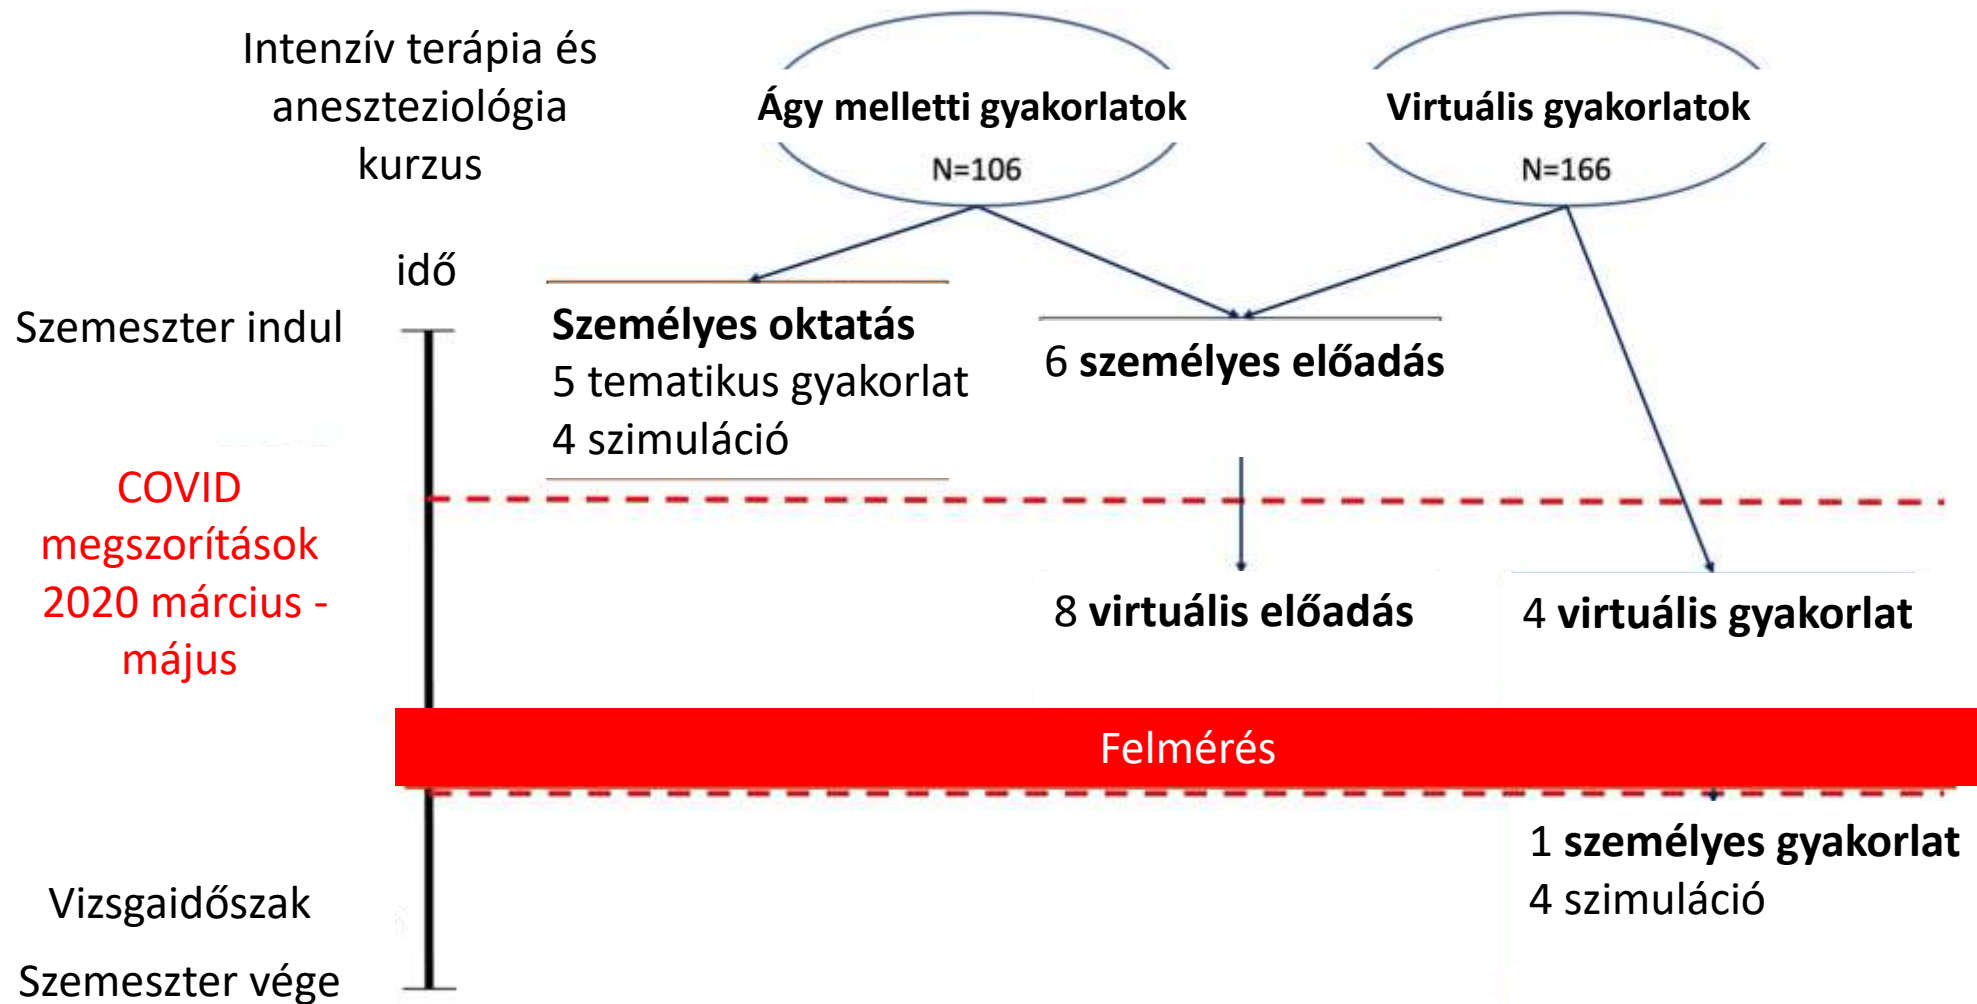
Intenzív terápia és aneszteziológia kurzus

Ágy melletti gyakorlatok
N=106

Virtuális gyakorlatok
N=166

idő

Szemeszter indul

Személyes oktatás
5 tematikus gyakorlat
4 szimuláció

6 személyes előadás

COVID megszorítások 2020 március - május

8 virtuális előadás

4 virtuális gyakorlat

Felmérés

1 személyes gyakorlat
4 szimuláció

Vizsgaidőszak

Szemeszter vége